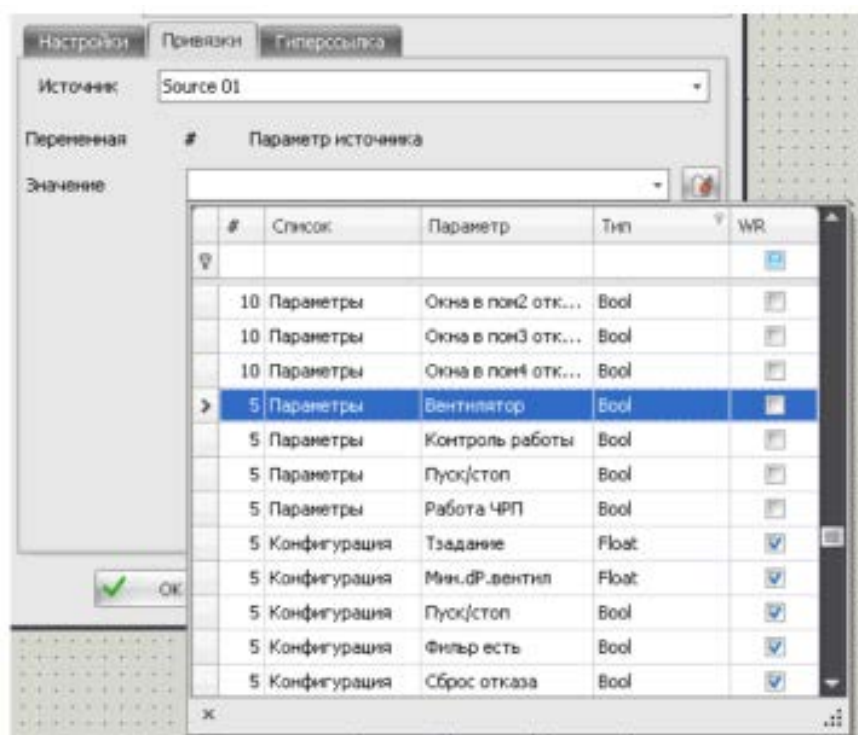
Настройки Привязки Гиперссылка

Источник Source 01

Переменная # Параметр источника

Значение

| | # | Список | Параметр | Тип | WR |
|---|---|---|---|---|---|
| | | | | | |
| | 10 | Параметры | Окна в пом2 отк... | Bool | |
| | 10 | Параметры | Окна в пом3 отк... | Bool | |
| | 10 | Параметры | Окна в пом4 отк... | Bool | |
| > | 5 | Параметры | Вентилятор | Bool | |
| | 5 | Параметры | Контроль работы | Bool | |
| | 5 | Параметры | Пуск/стоп | Bool | |
| | 5 | Параметры | Работа ЧРП | Bool | |
| | 5 | Конфигурация | Тзадание | Float | ☑ |
| | 5 | Конфигурация | Мин.dP.вентил | Float | ☑ |
| | 5 | Конфигурация | Пуск/стоп | Bool | ☑ |
| | 5 | Конфигурация | Фильр есть | Bool | ☑ |
| | 5 | Конфигурация | Сброс отказа | Bool | ☑ |

×

OK